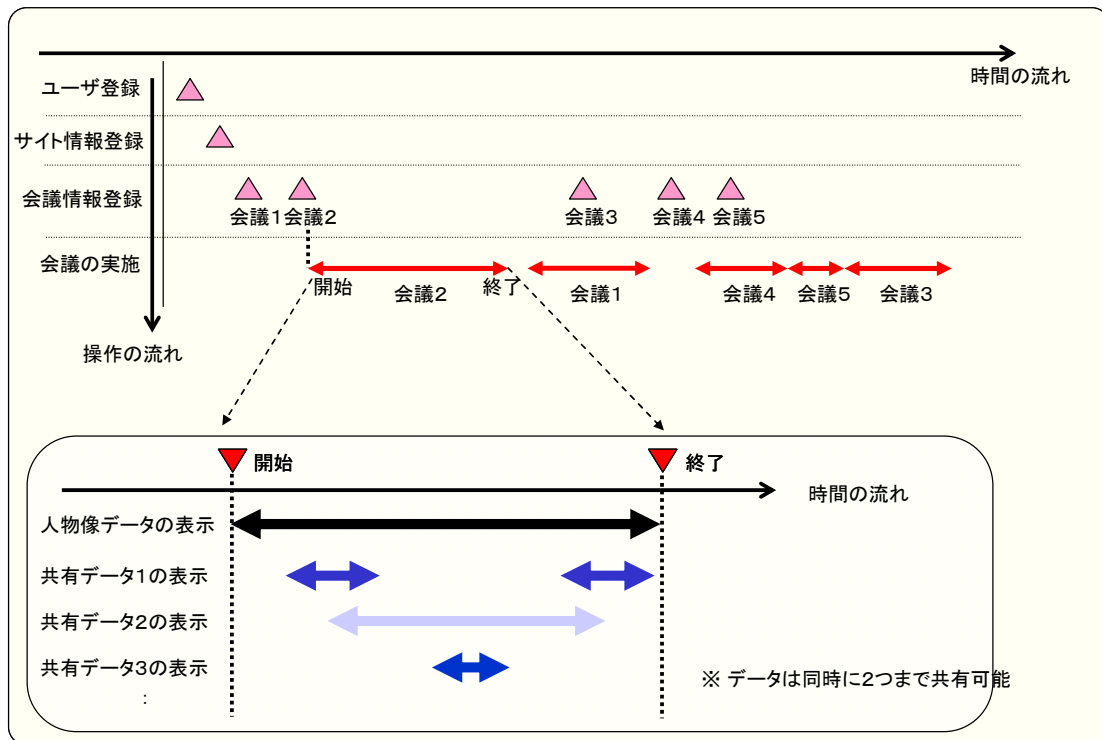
時間の流れ

ユーザ登録

サイト情報登録

会議情報登録

会議1 会議2

会議3 会議4 会議5

会議の実施

開始 会議2 終了

会議1

会議4 会議5 会議3

操作の流れ

開始

終了

時間の流れ

人物像データの表示

共有データ1の表示

共有データ2の表示

共有データ3の表示

:

※ データは同時に2つまで共有可能